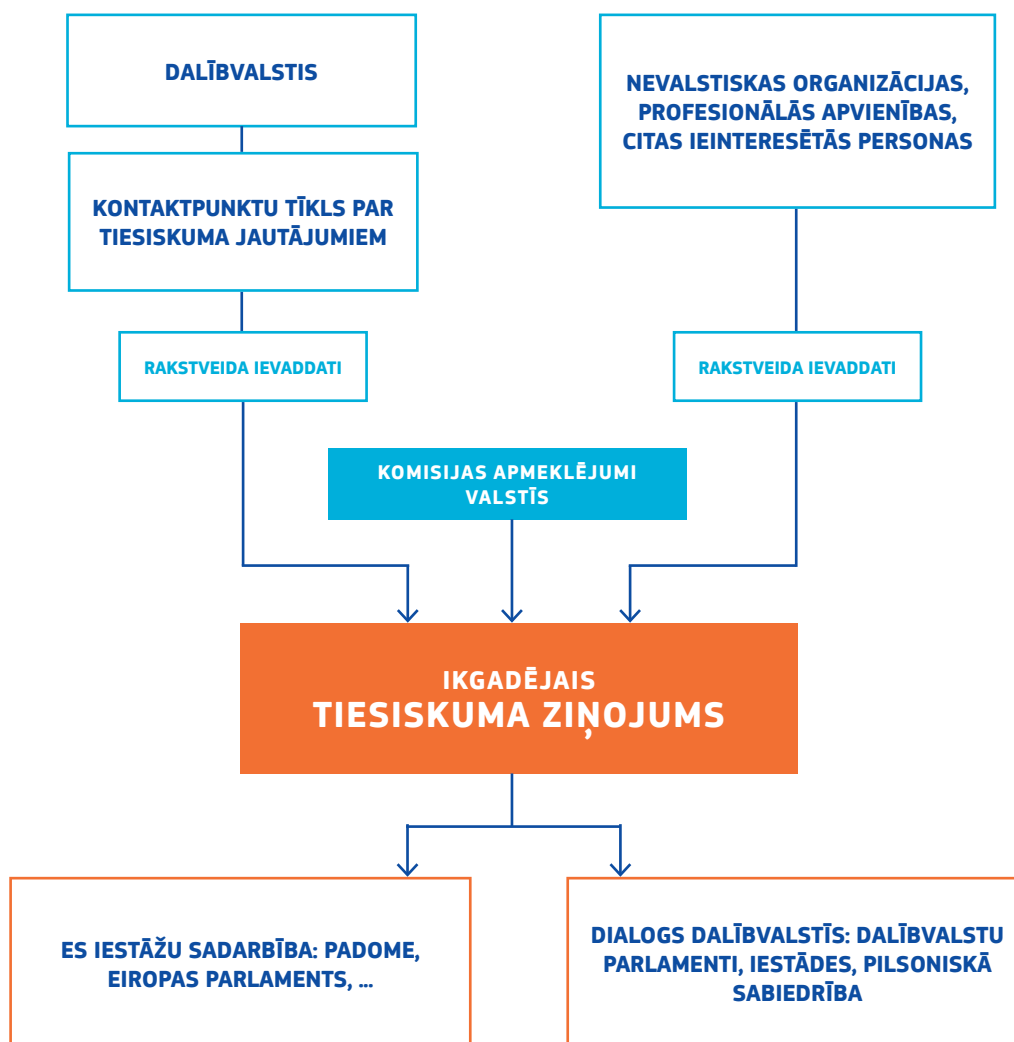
DALĪBVALSTIS

KONTAKTPUNKTU TĪKLS PAR TIESISKUMA JAUTĀJUMIEM

RAKSTVEIDA IEVADDATI

NEVALSTISKAS ORGANIZĀCIJAS, PROFESIONĀLĀS APVIENĪBAS, CITAS IEINTERESĒTĀS PERSONAS

RAKSTVEIDA IEVADDATI

KOMISIJAS APMEKLĒJUMI VALSTĪS

IKGADĒJAIS
TIESISKUMA ZIŅOJUMS

ES IESTĀŽU SADARBĪBA: PADOME, EIROPAS PARLAMENTS, ...

DIALOGS DALĪBVALSTĪS: DALĪBVALSTU PARLAMENTI, IESTĀDES, PILSONISKĀ SABIEDRĪBA